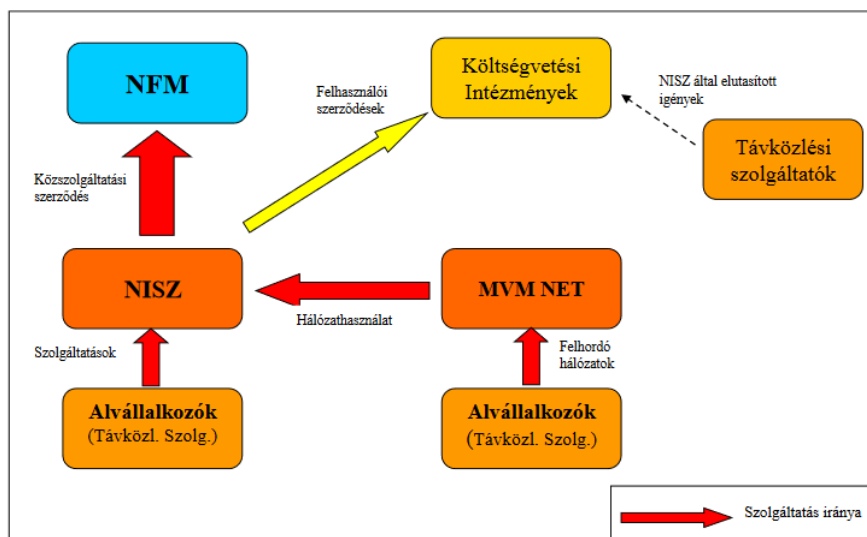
NFM

Felhasználói szerződések

Költségvetési Intézmények

NISZ által elutasított igények

Távközlési szolgáltatók

Közszolgáltatási szerződés

NISZ

Hálózathasználat

MVM NET

Szolgáltatások

Felhordó hálózatok

Alvállalkozók (Távközl. Szolg.)

Alvállalkozók (Távközl. Szolg.)

Szolgáltatás iránya